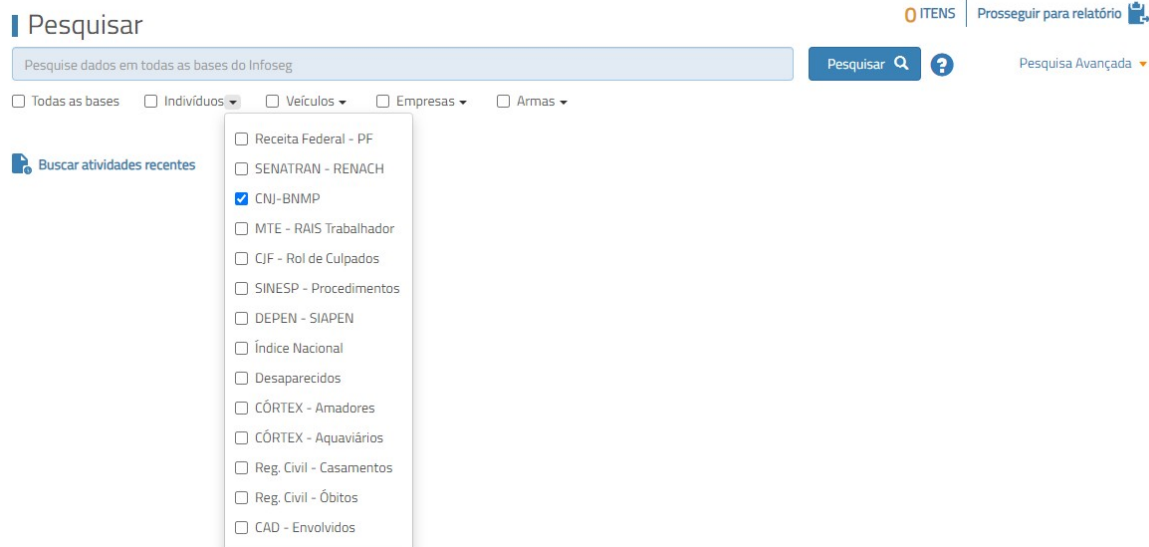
Pesquisar

0 ITENS | Prosseguir para relatório

Pesquise dados em todas as bases do Infoseg

Pesquisar

Pesquisa Avançada

Todas as bases
Indivíduos
Veículos
Empresas
Armas

Buscar atividades recentes

Receita Federal - PF
SENATRAN - RENACH
CNJ-BNMP
MTE - RAIS Trabalhador
CJF - Rol de Culpados
SINESP - Procedimentos
DEPEN - SIAPEN
Índice Nacional
Desaparecidos
CÓRTEX - Amadores
CÓRTEX - Aquaviários
Reg. Civil - Casamentos
Reg. Civil - Óbitos
CAD - Envolvidos